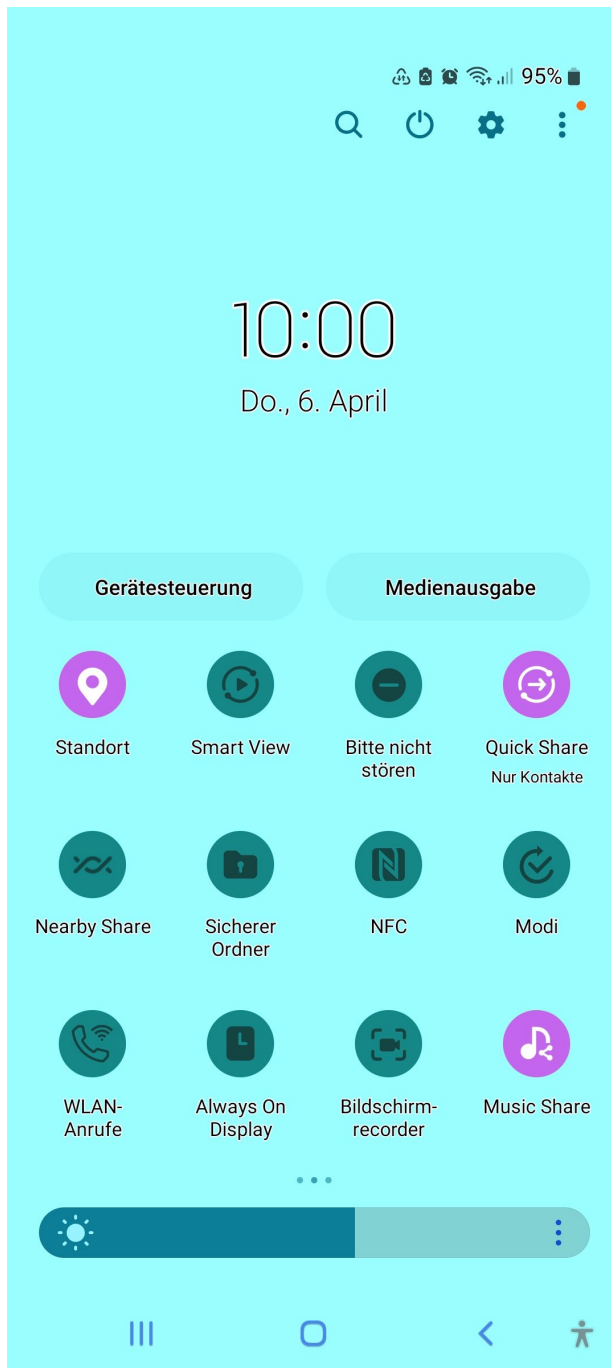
95%

10:00

Do., 6. April

Gerätesteuerung

Medienausgabe

Standort

Smart View

Bitte nicht stören

Quick Share
Nur Kontakte

Nearby Share

Sicherer Ordner

NFC

Modi

WLAN-Anrufe

Always On Display

Bildschirmrecorder

Music Share